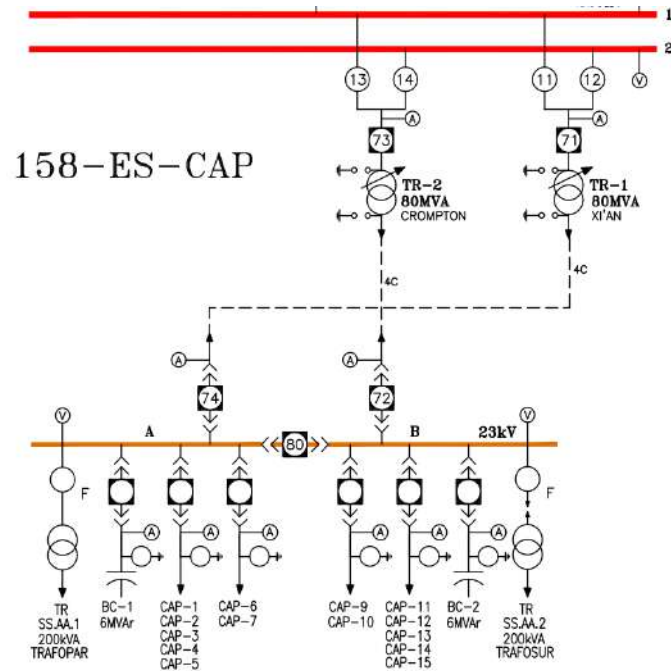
1
2
13
14
11
12
V
A
A
73
71
158-ES-CAP
TR-2
80MVA
CROMPTON
TR-1
80MVA
XI'AN
4C
4C
A
A
74
72
V
V
A
80
B
23kV
F
F
A
A
A
A
TR
SS.AA.1
200kVA
TRAFOPAR
BC-1
6MVAr
CAP-1
CAP-2
CAP-3
CAP-4
CAP-5
CAP-6
CAP-7
CAP-9
CAP-10
CAP-11
CAP-12
CAP-13
CAP-14
CAP-15
BC-2
6MVAr
TR
SS.AA.2
200kVA
TRAFOSUR